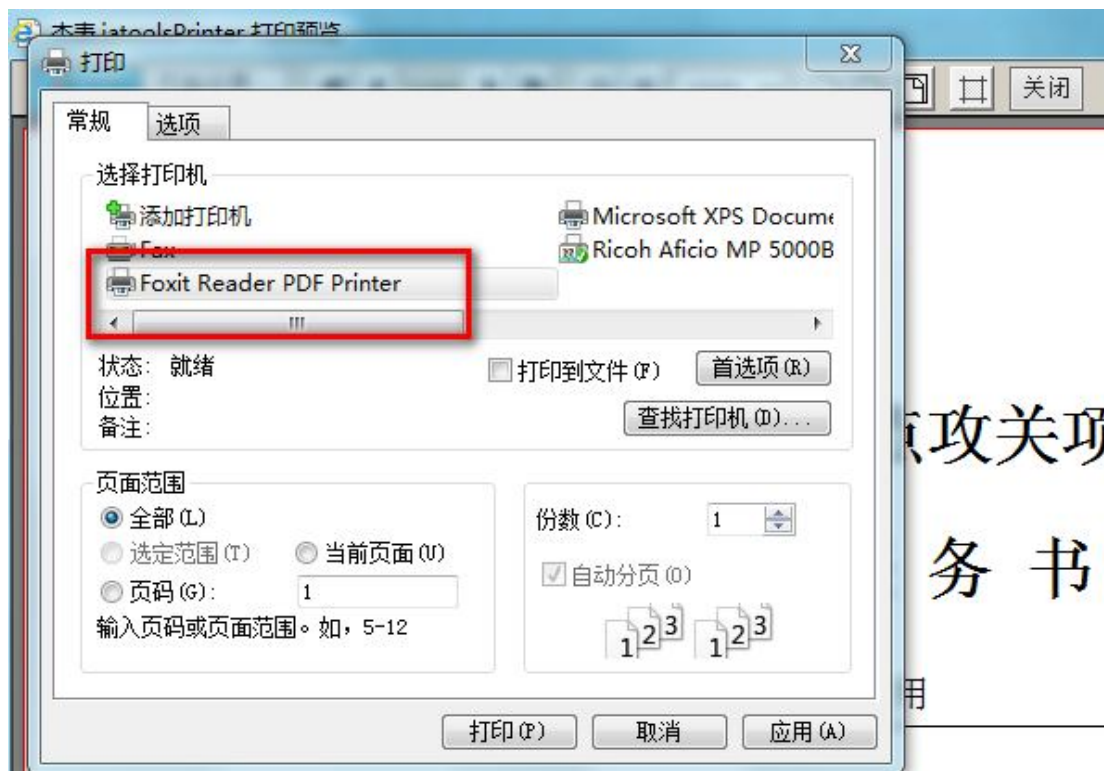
本事 jatoolsPrinter 打印预览
打印
关闭
常规
选项
选择打印机
添加打印机
Fax
Foxit Reader PDF Printer
Microsoft XPS Docume
Ricoh Aficio MP 5000B
状态: 就绪
位置:
备注:
打印到文件(F)
首选项(R)
查找打印机(D)...
页面范围
全部(L)
选定范围(T)
当前页面(U)
页码(G):
1
输入页码或页面范围。如，5-12
份数(C):
1
自动分页(O)
$1^{2^3}$ $1^{2^3}$
打印(P)
取消
应用(A)
攻关项
务 书
用